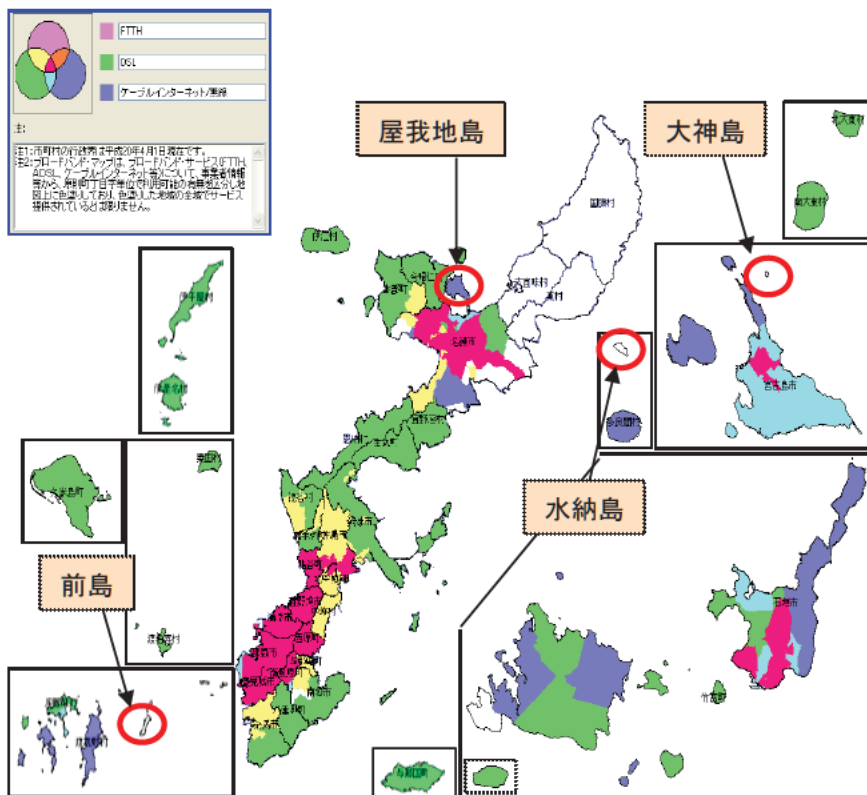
FTTH

DSL

ケーブルインターネット/無線

注:

注1:市町村の行政界は平成20年4月1日現在です。
注2:ブロードバンド・マップは、ブロードバンド・サービス(FTTH、ADSL、ケーブルインターネット等)について、事業者情報等から、各町丁目字単位で利用可能の有無を区分し地図上に色塗りしており、色塗りした地域の全域でサービス提供されているとは限りません。

屋我地島

大神島

水納島

前島

伊平屋村

伊是名村

国頭村

大宜味村

東村

今帰仁村

本部町

名護市

宜野座村

恩納村

金武町

久米島町

渡名喜村

多良間村

宮古島市

石垣市

竹富町

北大東村

南大東村

与那国町

座間味村

渡嘉敷村

うるま市

沖縄市

那覇市

南城市